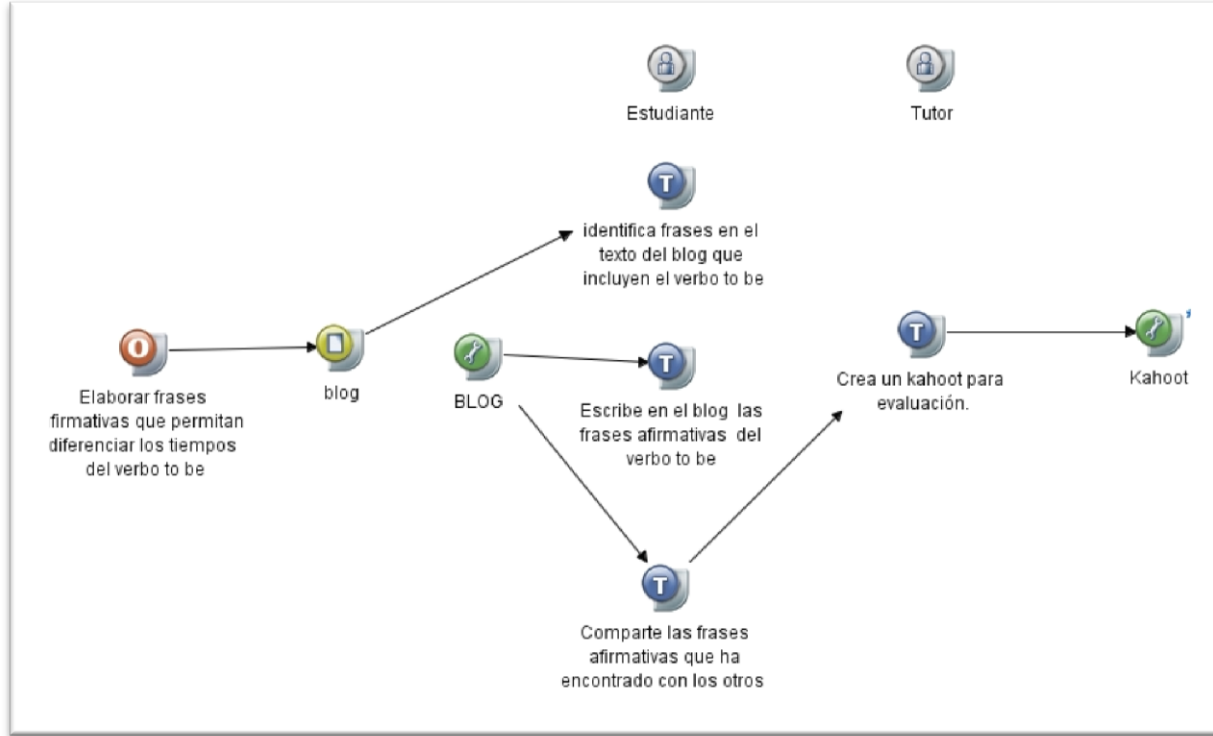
Estudiante

Tutor

identifica frases en el texto del blog que incluyen el verbo to be

Elaborar frases firmativas que permitan diferenciar los tiempos del verbo to be

blog

BLOG

Escribe en el blog las frases afirmativas del verbo to be

Crea un kahoot para evaluación.

Kahoot

Comparte las frases afirmativas que ha encontrado con los otros